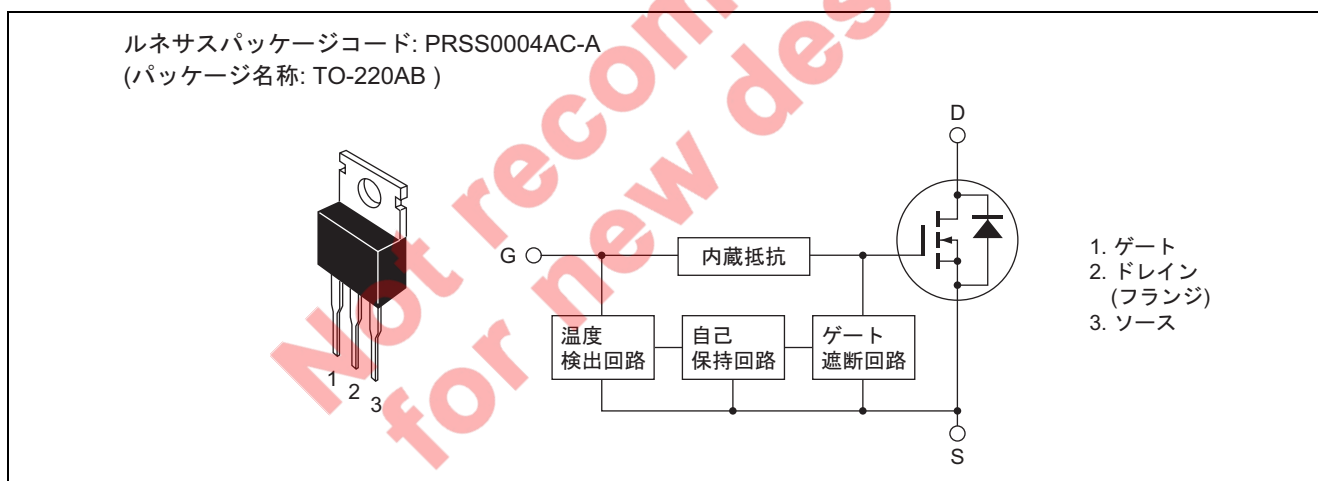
ルネサスパッケージコード: PRSS0004AC-A
(パッケージ名称: TO-220AB )

Not recommended for new designs

D

G

内蔵抵抗

温度
検出回路

自己
保持回路

ゲート
遮断回路

S

1 2 3

1. ゲート
2. ドレイン
(フランジ)
3. ソース